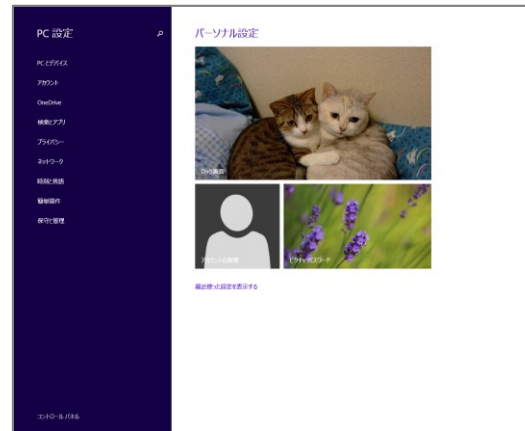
PC 設定

PC とデバイス

アカウント

OneDrive

検索とアプリ

プライバシー

ネットワーク

時刻と言語

簡単操作

保守と管理

コントロール パネル

パーソナル設定

ロック画面

アカウントの画像

ピクチャ パスワード

最近使った設定を表示する